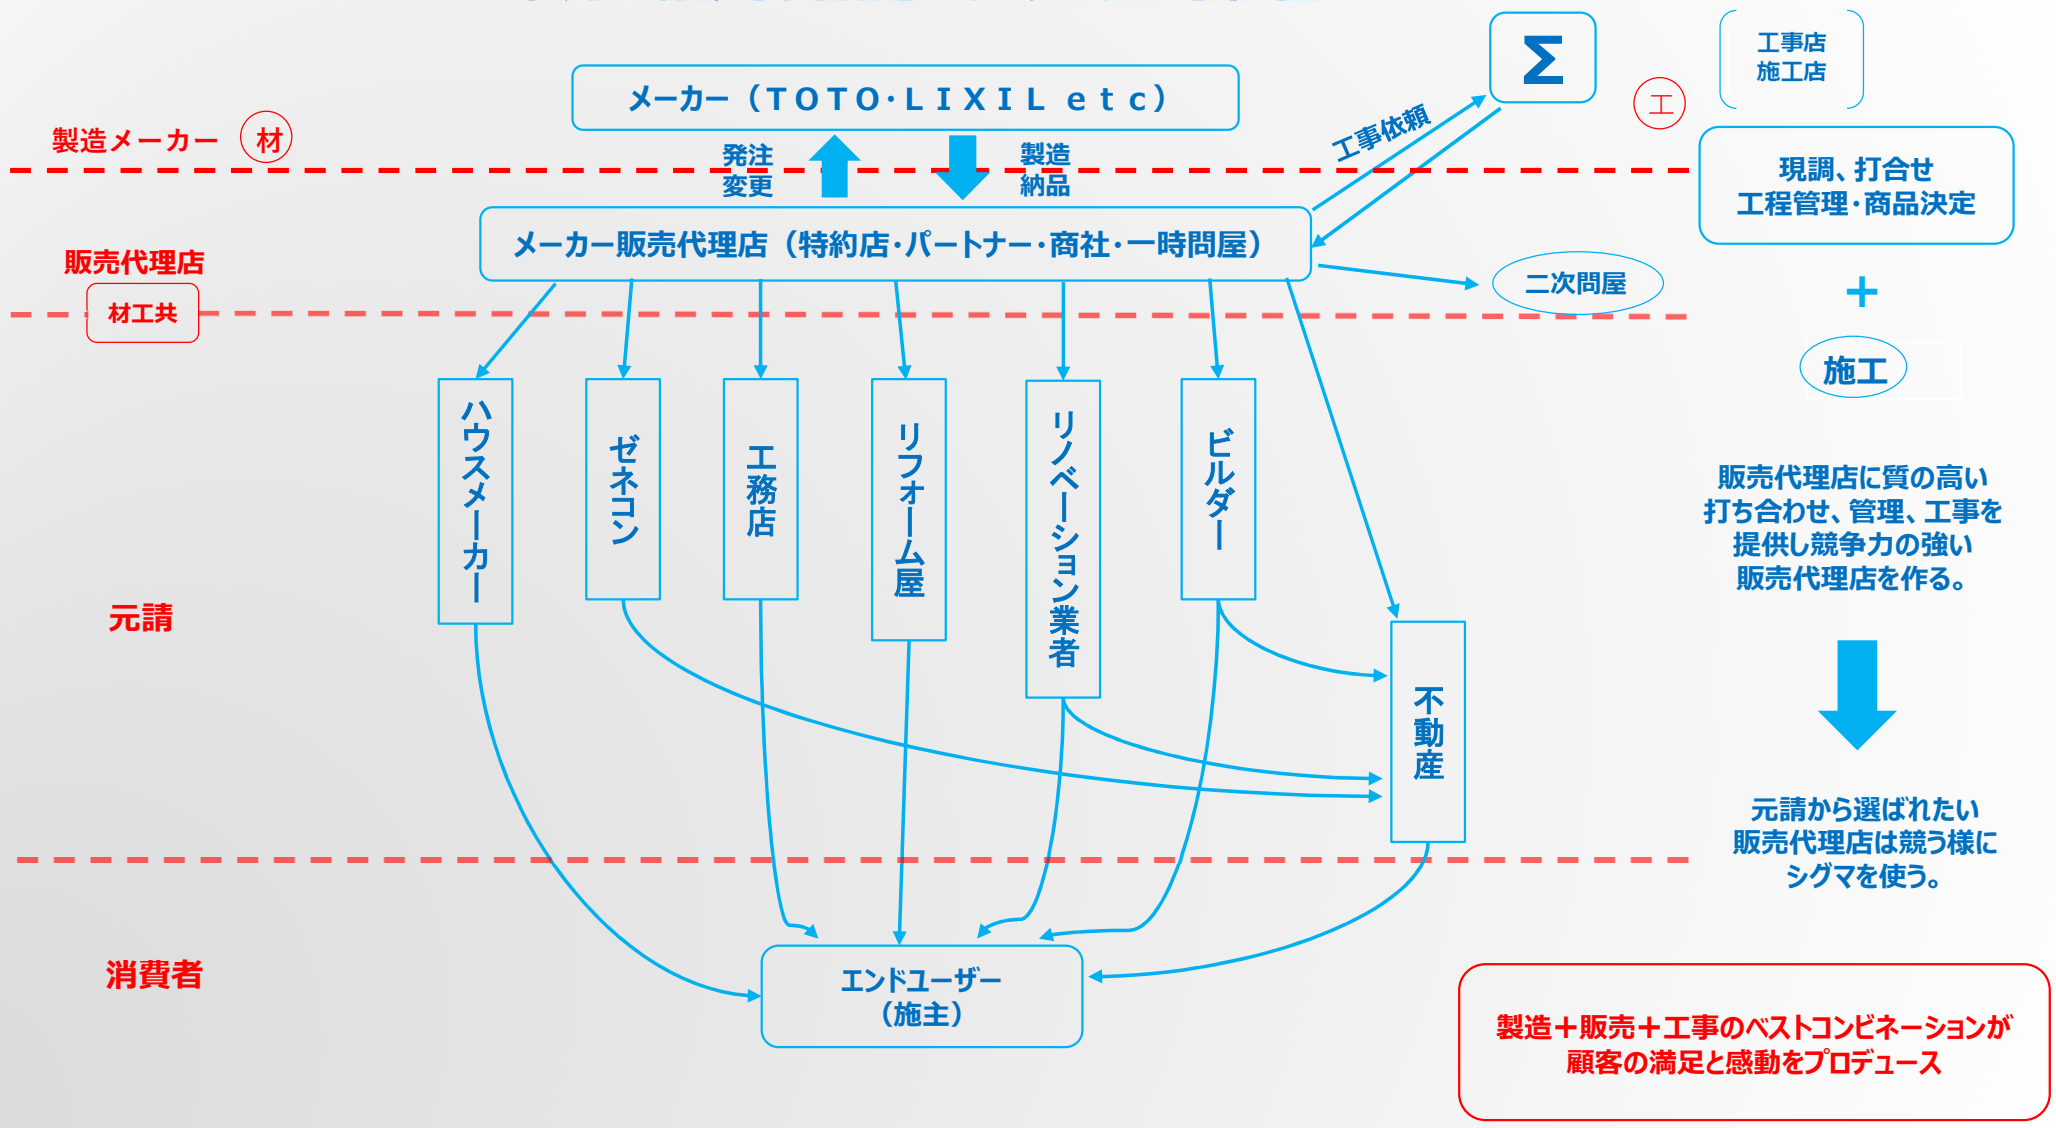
Σ

工事店
施工店

工

メーカー（TOTO･LIXIL etc）

製造メーカー 材

発注
変更

製造
納品

工事依頼

現調、打合せ
工程管理･商品決定

メーカー販売代理店（特約店･パートナー･商社･一時問屋）

販売代理店

材工共

二次問屋

＋

施工

ハウスメーカー

ゼネコン

工務店

リフォーム屋

リノベーション業者

ビルダー

不動産

元請

販売代理店に質の高い
打ち合わせ、管理、工事を
提供し競争力の強い
販売代理店を作る。

元請から選ばれたい
販売代理店は競う様に
シグマを使う。

消費者

エンドユーザー
（施主）

製造＋販売＋工事のベストコンビネーションが
顧客の満足と感動をプロデュース